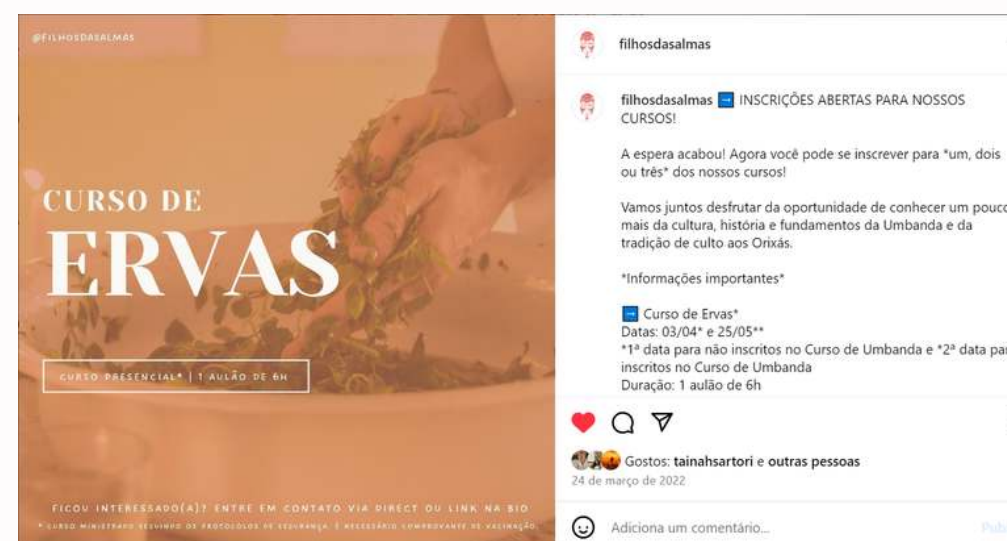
@FILHOSDASALMAS

CURSO DE
ERVAS

CURSO PRESENCIAL* | 1 AULÃO DE 6H

FICOU INTERESSADO(A)? ENTRE EM CONTATO VIA DIRECT OU LINK NA BIO

* CURSO MINISTRADO SEGUINDO OS PROTOCOLOS DE SEGURANÇA. É NECESSÁRIO COMPROVANTE DE VACINAÇÃO.

filhosdasalmas

filhosdasalmas ➡️ INSCRIÇÕES ABERTAS PARA NOSSOS CURSOS!

A espera acabou! Agora você pode se inscrever para *um, dois ou três* dos nossos cursos!

Vamos juntos desfrutar da oportunidade de conhecer um pouco mais da cultura, história e fundamentos da Umbanda e da tradição de culto aos Orixás.

*Informações importantes*

➡️ Curso de Ervas*
Datas: 03/04* e 25/05**
*1ª data para não inscritos no Curso de Umbanda e *2ª data para inscritos no Curso de Umbanda
Duração: 1 aulão de 6h

Gostos: tainahsartori e outras pessoas
24 de março de 2022

Adiciona um comentário...

Pub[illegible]